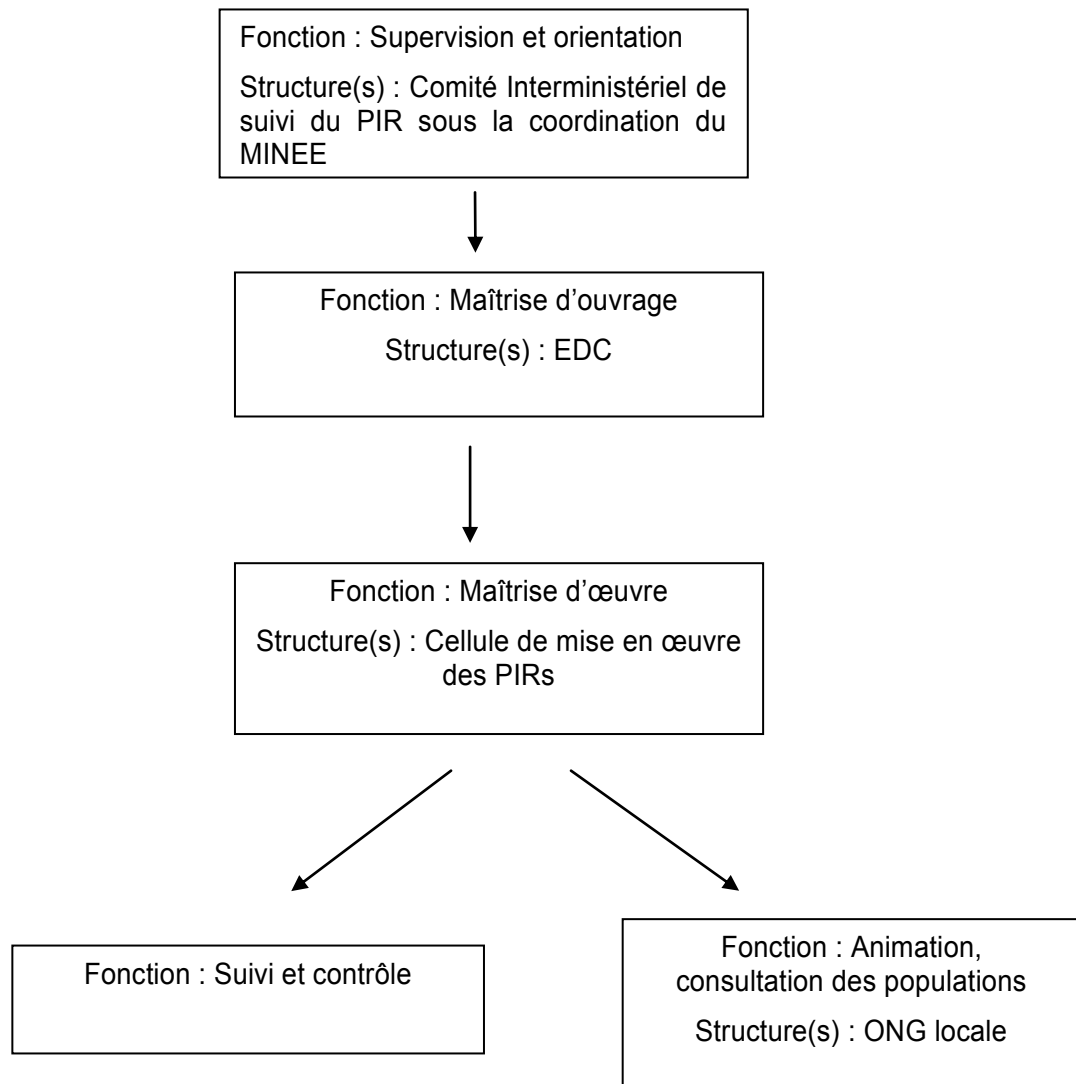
Fonction : Supervision et orientation

Structure(s) : Comité Interministériel de suivi du PIR sous la coordination du MINEE

Fonction : Maîtrise d'ouvrage

Structure(s) : EDC

Fonction : Maîtrise d'œuvre

Structure(s) : Cellule de mise en œuvre des PIRs

Fonction : Suivi et contrôle

Fonction : Animation, consultation des populations

Structure(s) : ONG locale